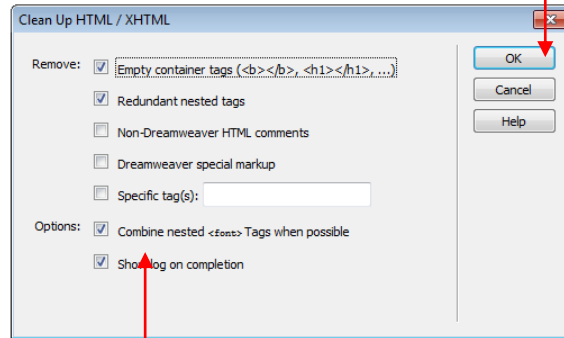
Clean Up HTML / XHTML

Remove: Empty container tags (<b></b>, <h1></h1>, ...)

Redundant nested tags

Non-Dreamweaver HTML comments

Dreamweaver special markup

Specific tag(s):

Options: Combine nested <font> Tags when possible

Show log on completion

OK

Cancel

Help